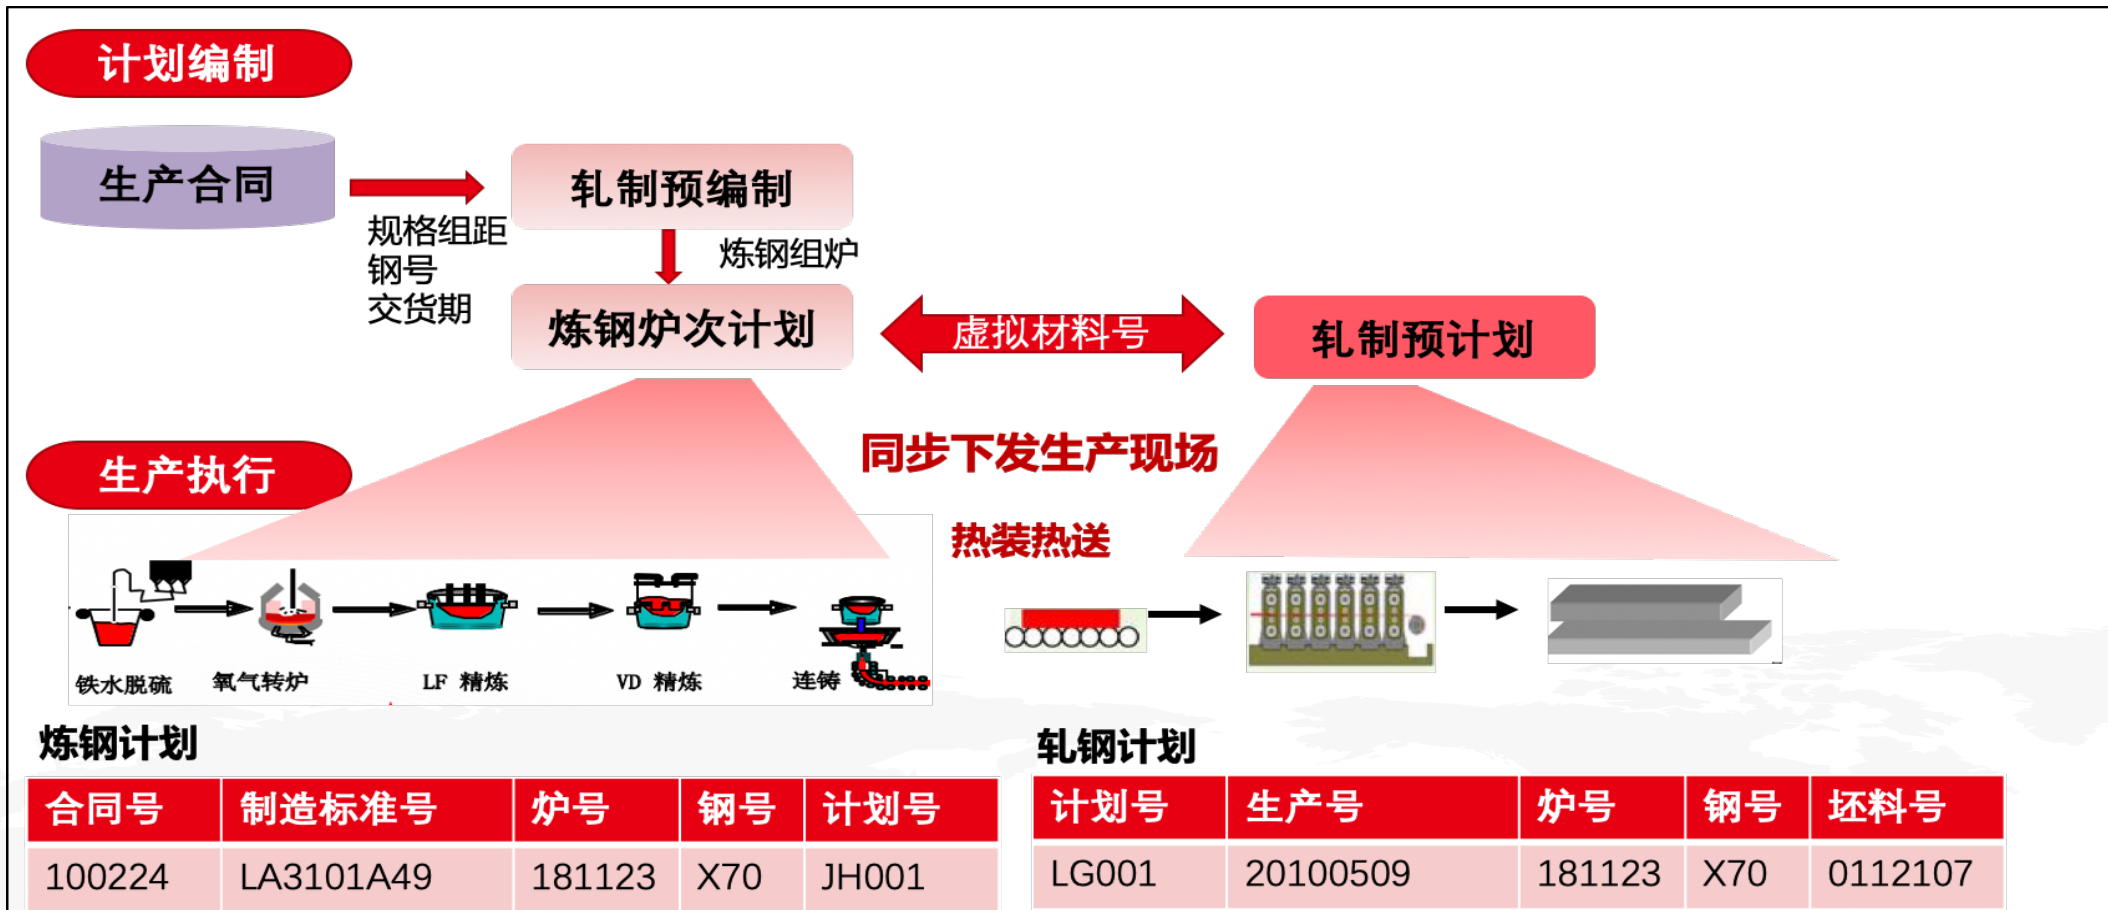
计划编制

生产合同

规格组距
钢号
交货期

轧制预编制

炼钢组炉

炼钢炉次计划

虚拟材料号

轧制预计划

生产执行

同步下发生产现场

热装热送

铁水脱硫　氧气转炉　LF 精炼　VD 精炼　连铸

炼钢计划

| 合同号 | 制造标准号 | 炉号 | 钢号 | 计划号 |
|---|---|---|---|---|
| 100224 | LA3101A49 | 181123 | X70 | JH001 |

轧钢计划

| 计划号 | 生产号 | 炉号 | 钢号 | 坯料号 |
|---|---|---|---|---|
| LG001 | 20100509 | 181123 | X70 | 0112107 |